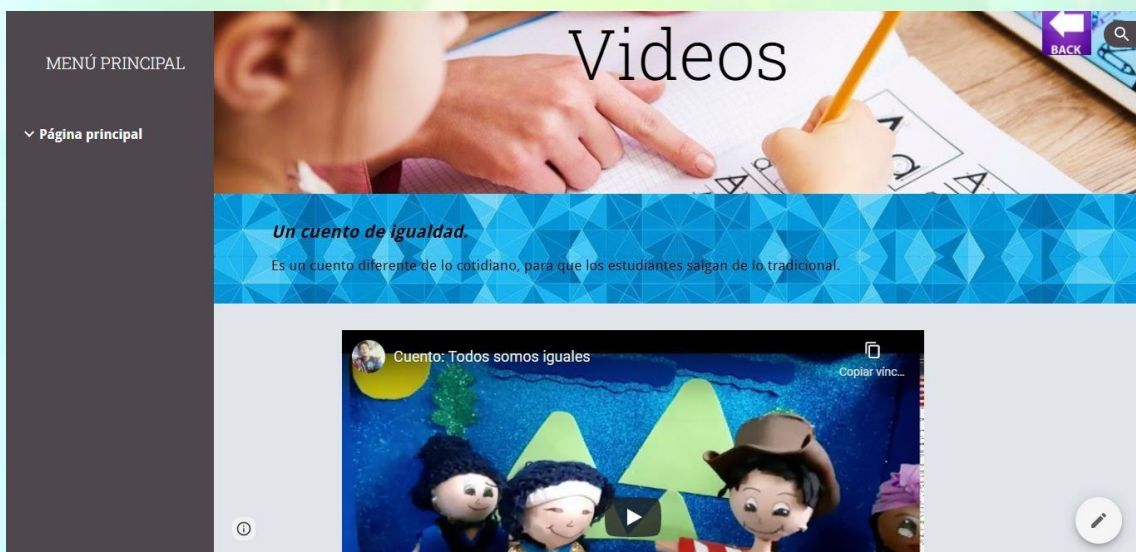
MENÚ PRINCIPAL

Página principal

Videos

BACK

Un cuento de igualdad.

Es un cuento diferente de lo cotidiano, para que los estudiantes salgan de lo tradicional.

Cuento: Todos somos iguales

Copiar vínc...